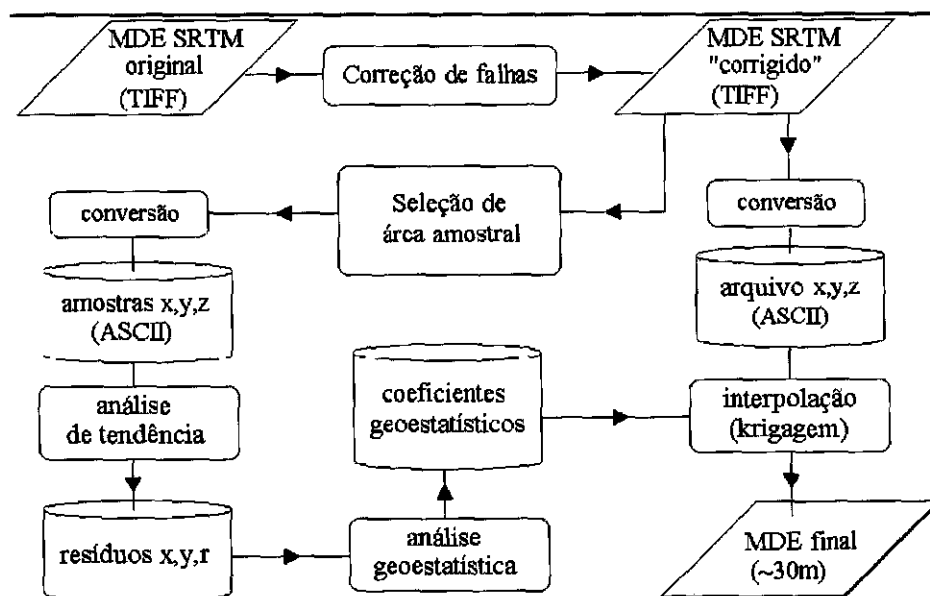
MDE SRTM original (TIFF)

Correção de falhas

MDE SRTM "corrigido" (TIFF)

conversão

Seleção de área amostral

conversão

amostras x,y,z (ASCII)

arquivo x,y,z (ASCII)

análise de tendência

coeficientes geoestatísticos

interpolação (krigagem)

resíduos x,y,r

análise geoestatística

MDE final (~30m)